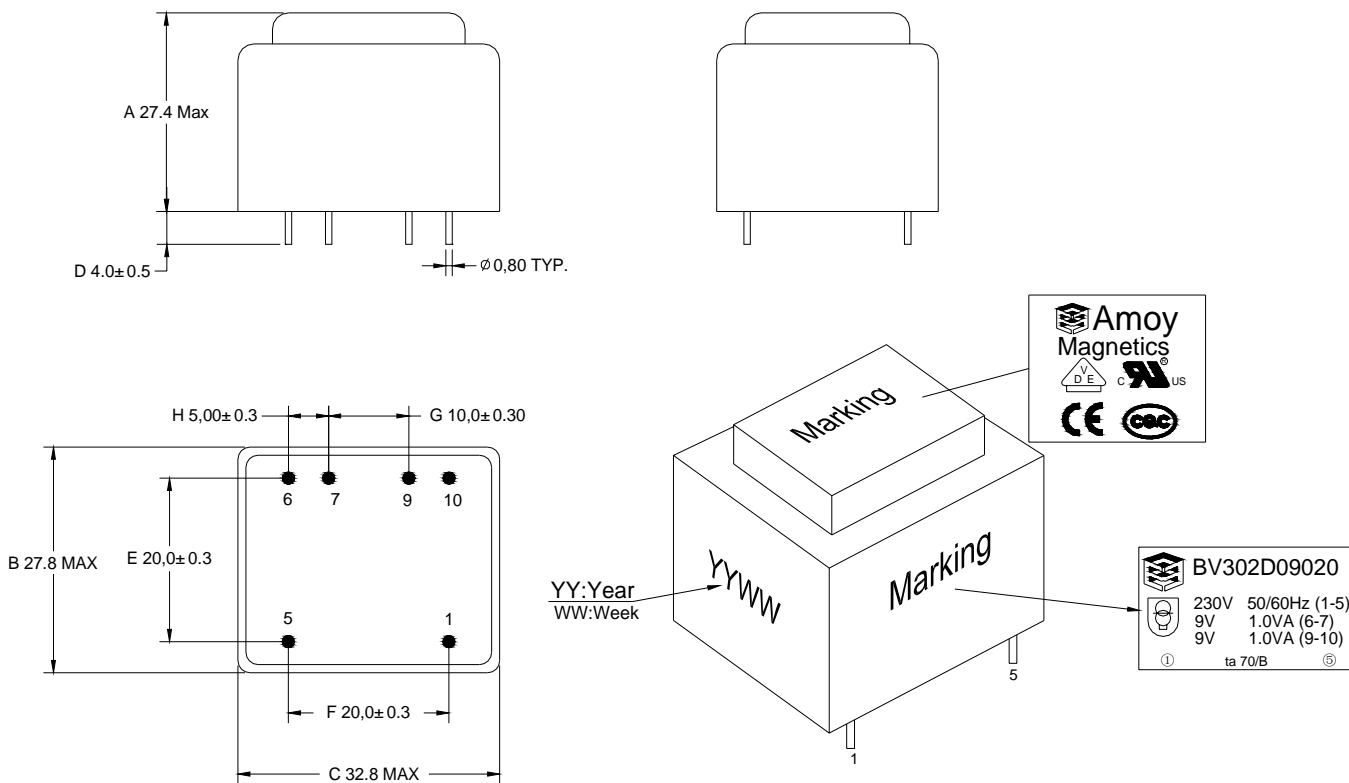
A 27.4 Max

D 4.0± 0.5

ϕ 0,80 TYP.

H 5,00± 0.3

G 10,0± 0.30

6 7 9 10

B 27.8 MAX

E 20,0± 0.3

5 1

F 20,0± 0.3

C 32.8 MAX

Amoy
Magnetics
V
D E
c US

CE CQC

Marking

Marking

YYWW

YY:Year
WW:Week

5

1

BV302D09020

| 230V | 50/60Hz (1-5) |
|---|---|
| 9V | 1.0VA (6-7) |
| 9V | 1.0VA (9-10) |

① ta 70/B ⑤